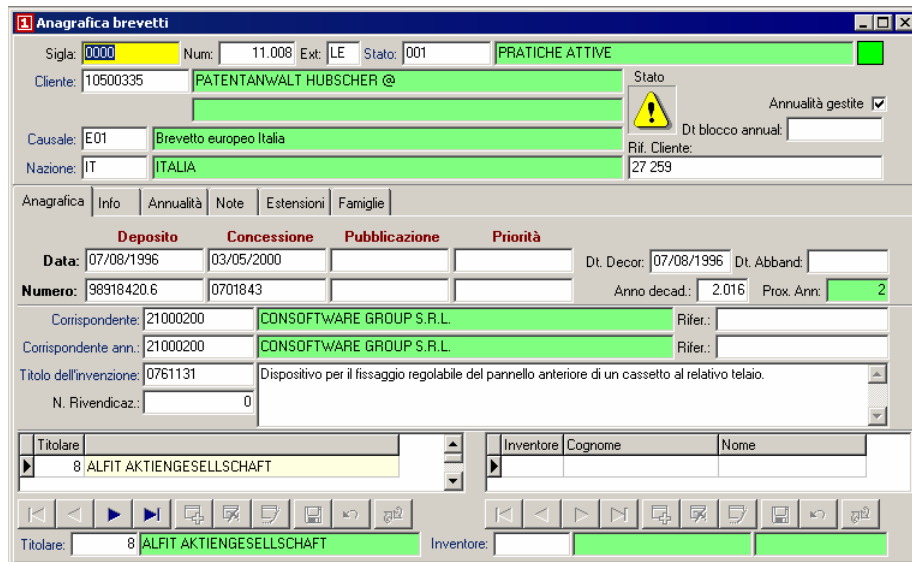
Anagrafica brevetti

Sigla: 0000 Num: 11.008 Ext: LE Stato: 001 PRATICHE ATTIVE

Cliente: 10500335 PATENTANWALT HUBSCHER @

Stato

Annualità gestite

Causale: E01 Brevetto europeo Italia

Dt blocco annual:

Nazione: IT ITALIA

Rif. Cliente: 27 259

Anagrafica | Info | Annualità | Note | Estensioni | Famiglie

| | Deposito | Concessione | Pubblicazione | Priorità |
|---|---|---|---|---|
| Data: | 07/08/1996 | 03/05/2000 | | |
| Numero: | 98918420.6 | 0701843 | | |

Dt. Decor: 07/08/1996 Dt. Abband:

Anno decad.: 2.016 Prox. Ann: 2

Corrispondente: 21000200 CONSOFTWARE GROUP S.R.L. Rifer.:

Corrispondente ann.: 21000200 CONSOFTWARE GROUP S.R.L. Rifer.:

Titolo dell'invenzione: 0761131 Dispositivo per il fissaggio regolabile del pannello anteriore di un cassetto al relativo telaio.

N. Rivendicaz.: 0

| Titolare | |
|---|---|
| 8 | ALFIT AKTIENGESELLSCHAFT |

| Inventore | Cognome | Nome |
|---|---|---|
| | | |

Titolare: 8 ALFIT AKTIENGESELLSCHAFT

Inventore: